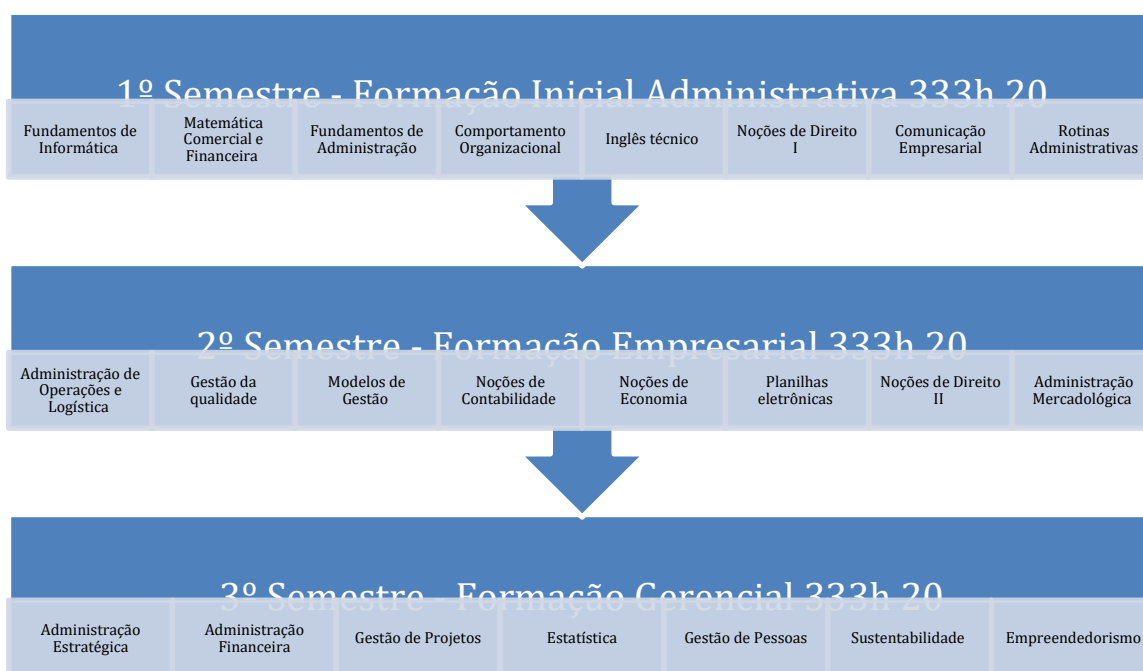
1º Semestre - Formação Inicial Administrativa 333h 20

Fundamentos de Informática

Matemática Comercial e Financeira

Fundamentos de Administração

Comportamento Organizacional

Inglês técnico

Noções de Direito I

Comunicação Empresarial

Rotinas Administrativas

2º Semestre - Formação Empresarial 333h 20

Administração de Operações e Logística

Gestão da qualidade

Modelos de Gestão

Noções de Contabilidade

Noções de Economia

Planilhas eletrônicas

Noções de Direito II

Administração Mercadológica

3º Semestre - Formação Gerencial 333h 20

Administração Estratégica

Administração Financeira

Gestão de Projetos

Estatística

Gestão de Pessoas

Sustentabilidade

Empreendedorismo